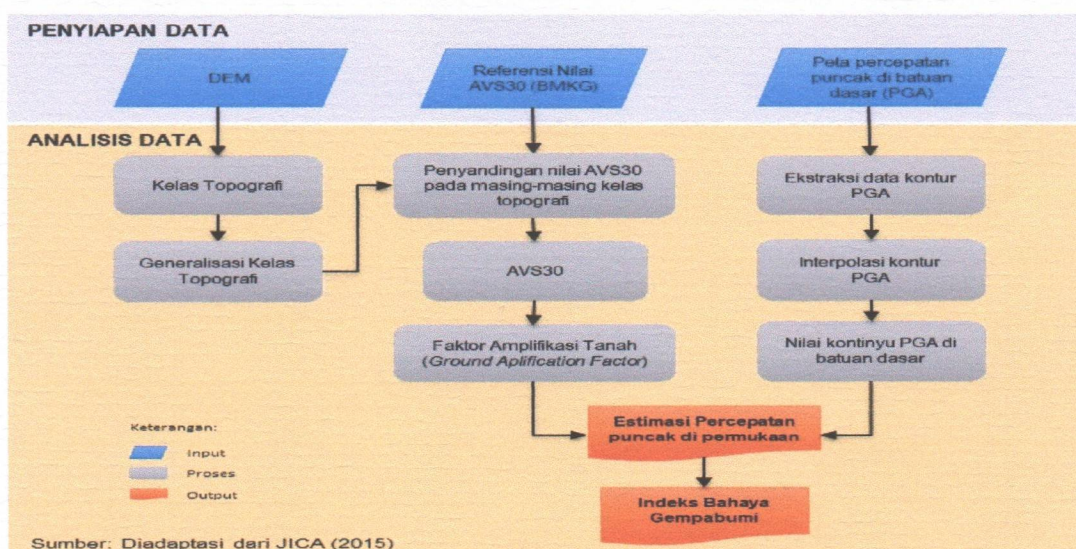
PENYIAPAN DATA

DEM

Referensi Nilai AVS30 (BMKG)

Pola percepatan puncak di batuan dasar (PGA)

ANALISIS DATA

Kelas Topografi

Generalisasi Kelas Topografi

Penyandingan nilai AVS30 pada masing-masing kelas topografi

AVS30

Faktor Amplifikasi Tanah (*Ground Aplification Factor*)

Ekstraksi data kontur PGA

Interpolasi kontur PGA

Nilai kontinyu PGA di batuan dasar

Estimasi Percepatan puncak di permukaan

Indeks Bahaya Gempabumi

Keterangan:
Input
Proses
Output

Sumber: Diadaptasi dari JICA (2015)